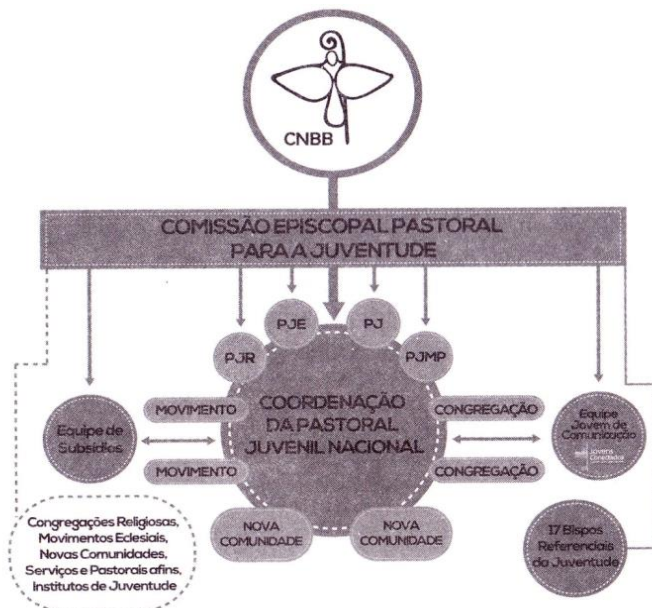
CNBB

COMISSÃO EPISCOPAL PASTORAL PARA A JUVENTUDE

PJE

PJ

PJR

PJMP

COORDENAÇÃO DA PASTORAL JUVENIL NACIONAL

MOVIMENTO

MOVIMENTO

CONGREGAÇÃO

CONGREGAÇÃO

NOVA COMUNIDADE

NOVA COMUNIDADE

Equipe de Subsídios

Equipe Jovem de Comunicação

Jovens Conectados

Congregações Religiosas, Movimentos Eclesiais, Novas Comunidades, Serviços e Pastorais afins, Institutos de Juventude

17 Bispos Referenciais da Juventude